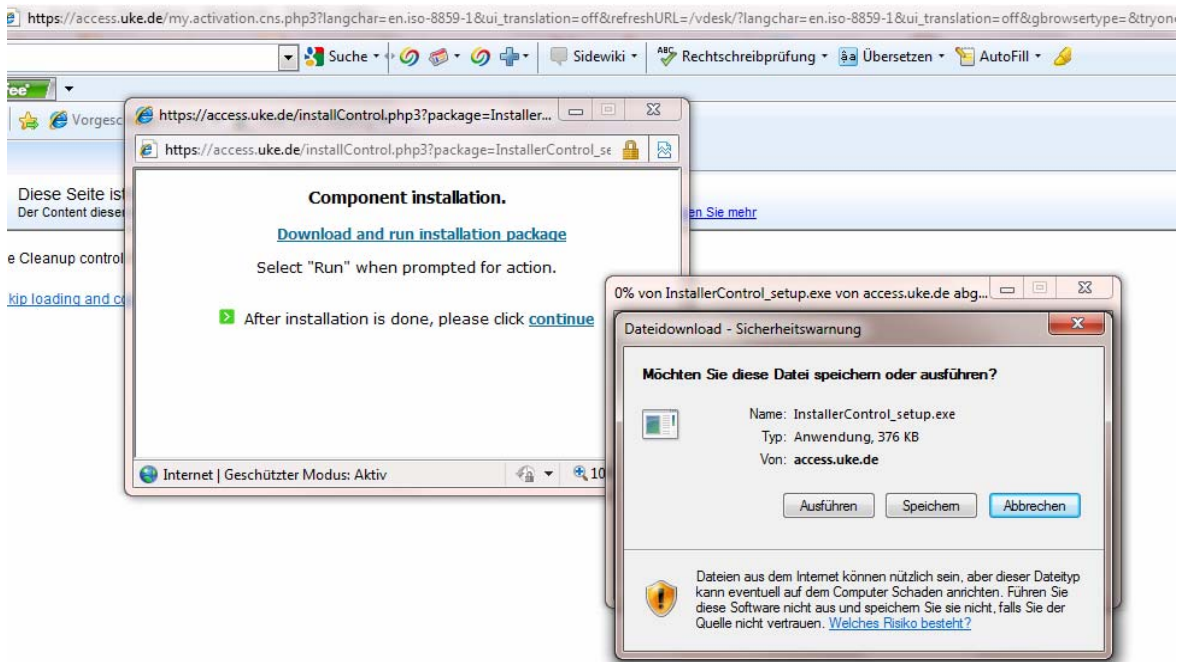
https://access.uke.de/my.activation.cns.php3?langchar=en.iso-8859-1&ui_translation=off&refreshURL=/vdesk/?langchar=en.iso-8859-1&ui_translation=off&gbrowsertype=&tryon

Suche • Sidewiki • Rechtschreibprüfung • Übersetzen • AutoFill •

ree

Vorgesc

Diese Seite ist
Der Content dieser

en Sie mehr

e Cleanup control

kip loading and c

https://access.uke.de/installControl.php3?package=Installer...

https://access.uke.de/installControl.php3?package=InstallerControl_se

Component installation.

Download and run installation package

Select "Run" when prompted for action.

After installation is done, please click continue

Internet | Geschützter Modus: Aktiv

10

0% von InstallerControl_setup.exe von access.uke.de abg...

Dateidownload - Sicherheitswarnung

Möchten Sie diese Datei speichern oder ausführen?

Name: InstallerControl_setup.exe
Typ: Anwendung, 376 KB
Von: access.uke.de

Ausführen Speichern Abbrechen

Dateien aus dem Internet können nützlich sein, aber dieser Dateityp kann eventuell auf dem Computer Schaden anrichten. Führen Sie diese Software nicht aus und speichern Sie sie nicht, falls Sie der Quelle nicht vertrauen. Welches Risiko besteht?